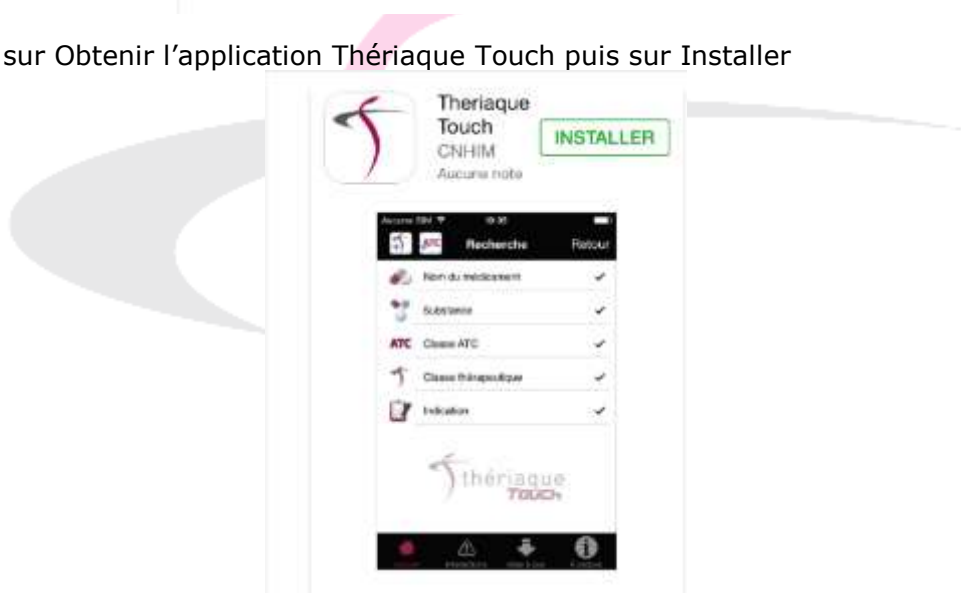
sur Obtenir l'application Thériaque Touch puis sur Installer

Theriaque Touch
CNHIM
Aucune note

INSTALLER

Aucune SIM
19:35

ATC
Recherche
Retour

Nom du médicament

Substance

ATC Classe ATC

Classe thérapeutique

Indication

thériaque
TOUCH

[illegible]
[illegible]
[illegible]
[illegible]